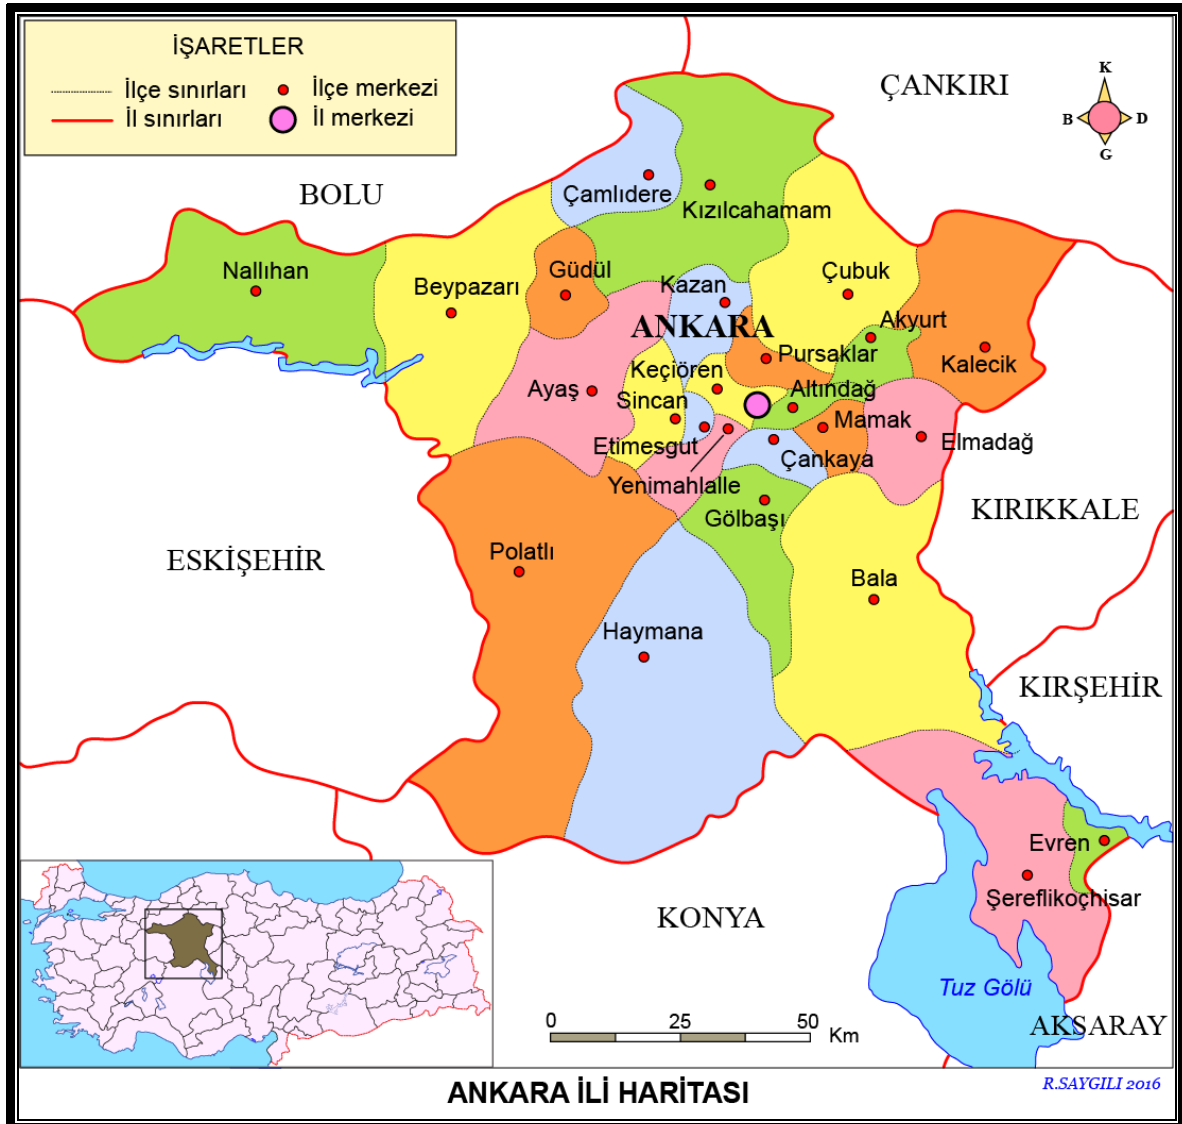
İŞARETLER
İlçe sınırları
İl sınırları
İlçe merkezi
İl merkezi

ÇANKIRI
K
B
D
G

BOLU
Çamlıdere
Kızılcahamam
Nallıhan
Beypazarı
Güdül
Kazan
Çubuk
ANKARA
Akyurt
Kalecik
Pursaklar
Keçiören
Ayaş
Sincan
Altındağ
Mamak
Elmadağ
Etimesgut
Çankaya
Yenimahalle
Gölbaşı
KIRIKKALE
ESKİŞEHİR
Polatlı
Bala
Haymana
KIRŞEHİR
Evren
Şereflikoçhisar
KONYA
Tuz Gölü
AKSARAY
0
25
50
Km

ANKARA İLİ HARİTASI
R.SAYGILI 2016